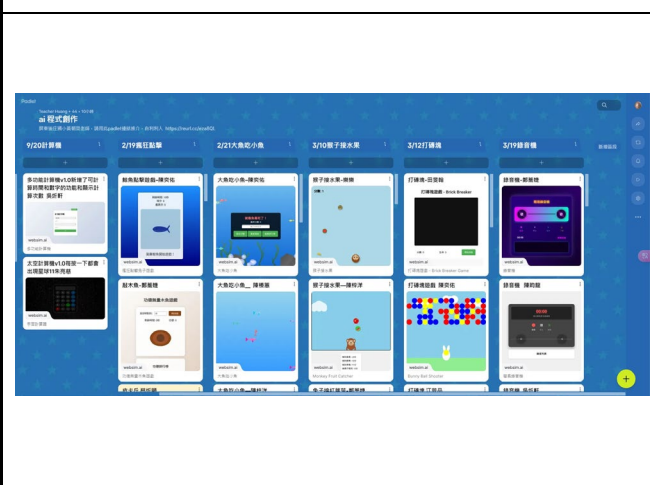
Padlet

Teacher Hsiang • 44 • 10个月

ai 程式創作

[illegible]

9/20計算機

2/19瘋狂點擊

2/21大魚吃小魚

3/10猴子接水果

3/12打磚塊

3/19錄音機

新增區段

+

多功能計算機v1.0新增了可計算時間和數字的功能和顯示計算次數 吳宗軒

websim.ai

太空計算機v1.0有按一下就會出現星球11 宋亮慈

鯨魚點擊遊戲-陳奕佑

websim.ai

大魚吃小魚-陳奕佑

websim.ai

大魚吃小魚

猴子接水果-陳楠

websim.ai

猴子接水果

打磚塊-呂奕翰

打磚塊遊戲 - Brick Breaker

websim.ai

打磚塊遊戲 - Brick Breaker Game

錄音機-鄭雅晴

websim.ai

錄音機

鼠木魚-鄭雅晴

功德無量木魚遊戲

websim.ai

大魚吃小魚__ 陳楠蓁

websim.ai

大魚吃小魚

猴子接水果-陳梓洋

websim.ai

Monkey Fruit Catcher

打磚塊遊戲 陳奕佑

websim.ai

Bunny Ball Shooter

錄音機 陳莉龍

websim.ai

電音錄音機

+